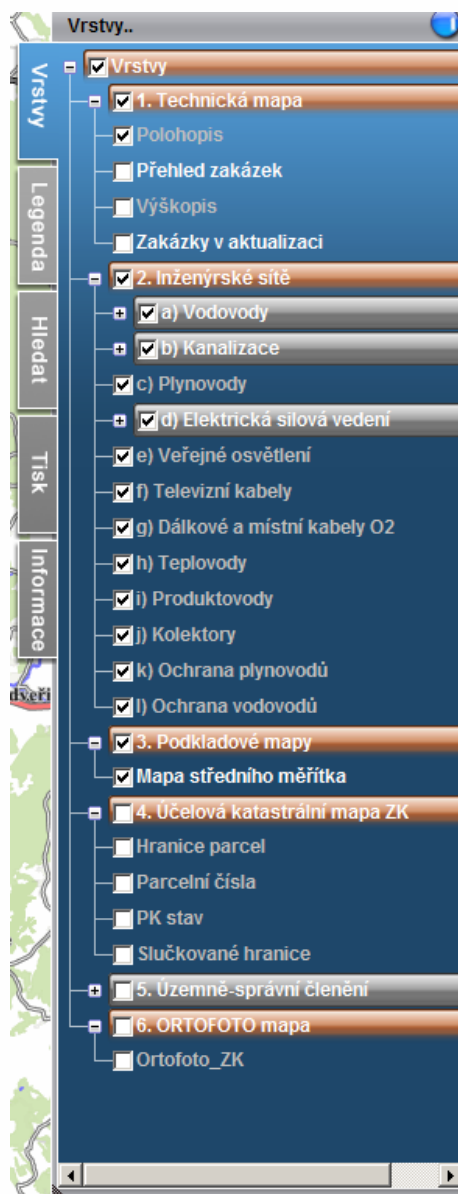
Vrstvy..

Vrstvy
Legenda
Hledat
Tisk
Informace

Vrstvy
1. Technická mapa
Polohopis
Přehled zakázek
Výškopis
Zakázky v aktualizaci
2. Inženýrské sítě
a) Vodovody
b) Kanalizace
c) Plynovody
d) Elektrická silová vedení
e) Veřejné osvětlení
f) Televizní kabely
g) Dálkové a místní kabely O2
h) Teplovody
i) Produktovody
j) Kolektory
k) Ochrana plynovodů
l) Ochrana vodovodů
3. Podkladové mapy
Mapa středního měřítka
4. Účelová katastrální mapa ZK
Hranice parcel
Parcelní čísla
PK stav
Slučkované hranice
5. Územně-správní členění
6. ORTOFOTO mapa
Ortofoto_ZK

dveří